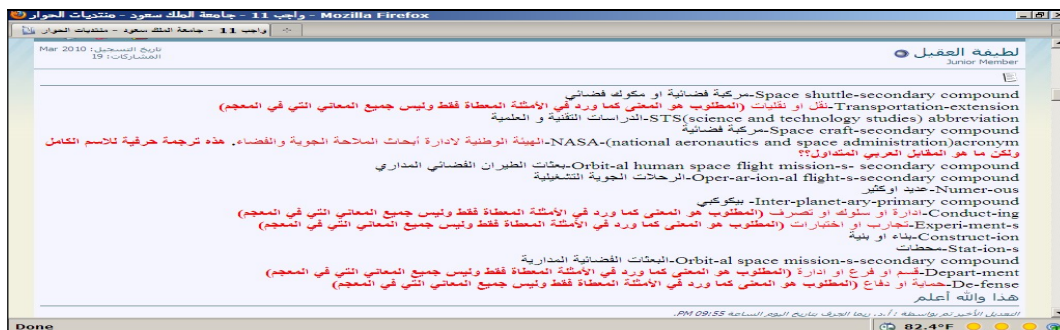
واجب 11 - جامعة الملك سعود - منتديات الحوار - Mozilla Firefox

واجب 11 - جامعة الملك سعود - منتديات الحوار

تاريخ التسجيل: Mar 2010
المشاركات: 19

لطيفة العقيل
Junior Member

Space shuttle-secondary compound-مركبة فضائية او مكوك فضائي
Transportation-extension-نقل او نقليات (المطلوب هو المعنى كما ورد في الأمثلة المعطاة فقط وليس جميع المعاني التي في المعجم)
STS(science and technology studies) abbreviation-الدراسات التقنية و العلمية
Space craft-secondary compound-مركبة فضائية
NASA-(national aeronautics and space administration)acronym-الهيئة الوطنية لادارة أبحاث الملاحة الجوية والفضاء. هذه ترجمة حرفية للاسم الكامل ولكن ما هو المقابل العربي المتداول؟؟
Orbit-al human space flight mission-s- secondary compound-بعثات الطيران الفضائي المداري
Oper-ar-ion-al flight-s-secondary compound-الرحلات الجوية التشغيلية
Numer-ous-عديد اوكثير
Inter-planet-ary-primary compound- بكوكبي
Conduct-ing-ادارة او سلوك او تصرف (المطلوب هو المعنى كما ورد في الأمثلة المعطاة فقط وليس جميع المعاني التي في المعجم)
Experi-ment-s-تجارب او اختبارات (المطلوب هو المعنى كما ورد في الأمثلة المعطاة فقط وليس جميع المعاني التي في المعجم)
Construct-ion-بناء او بنية
Stat-ion-s-محطات
Orbit-al space mission-s-secondary compound-البعثات الفضائية المدارية
Depart-ment-قسم او فرع او ادارة (المطلوب هو المعنى كما ورد في الأمثلة المعطاة فقط وليس جميع المعاني التي في المعجم)
De-fense-حماية او دفاع (المطلوب هو المعنى كما ورد في الأمثلة المعطاة فقط وليس جميع المعاني التي في المعجم)
هذا والله أعلم

التعديل الأخير تم بواسطة ؛ أ.د. ريما الجرف بتاريخ اليوم الساعة 09:55 PM.

Done
82.4°F